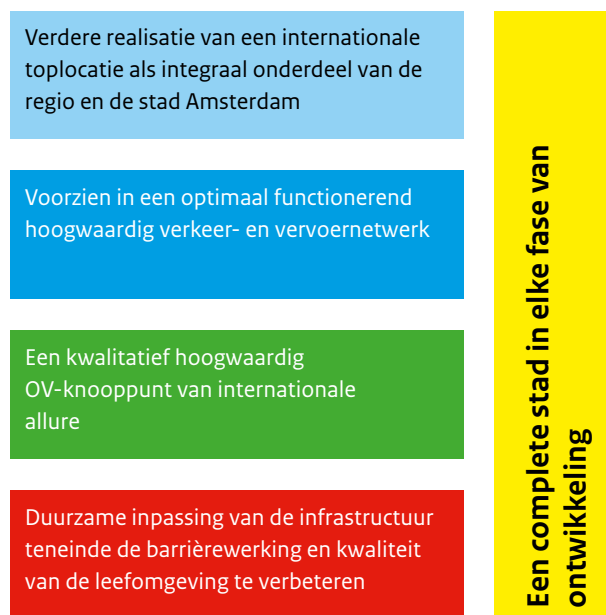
Verdere realisatie van een internationale toplocatie als integraal onderdeel van de regio en de stad Amsterdam

Voorzien in een optimaal functionerend hoogwaardig verkeer- en vervoernetwerk

Een kwalitatief hoogwaardig OV-knooppunt van internationale allure

Duurzame inpassing van de infrastructuur teneinde de barrièrewerking en kwaliteit van de leefomgeving te verbeteren

Een complete stad in elke fase van ontwikkeling